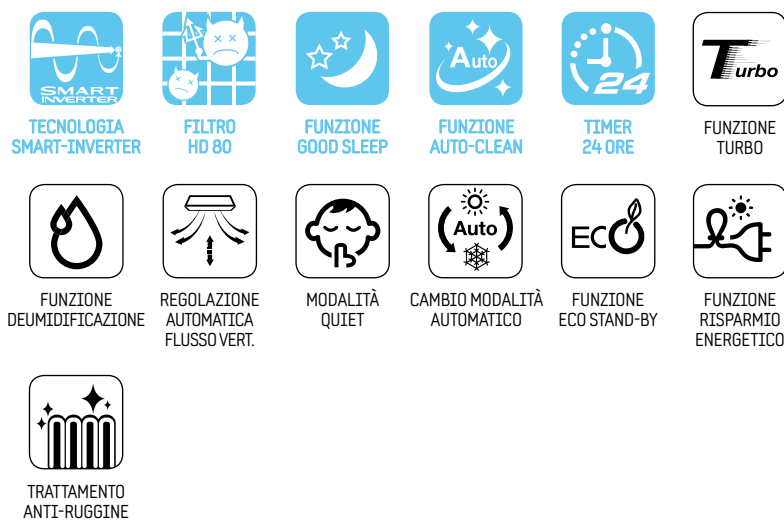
SMART INVERTER
TECNOLOGIA SMART-INVERTER

FILTRO HD 80

FUNZIONE GOOD SLEEP

Auto
FUNZIONE AUTO-CLEAN

24
TIMER 24 ORE

Turbo
FUNZIONE TURBO

FUNZIONE DEUMIDIFICAZIONE

REGOLAZIONE AUTOMATICA FLUSSO VERT.

MODALITÀ QUIET

Auto
CAMBIO MODALITÀ AUTOMATICO

ECO
FUNZIONE ECO STAND-BY

FUNZIONE RISPARMIO ENERGETICO

TRATTAMENTO ANTI-RUGGINE